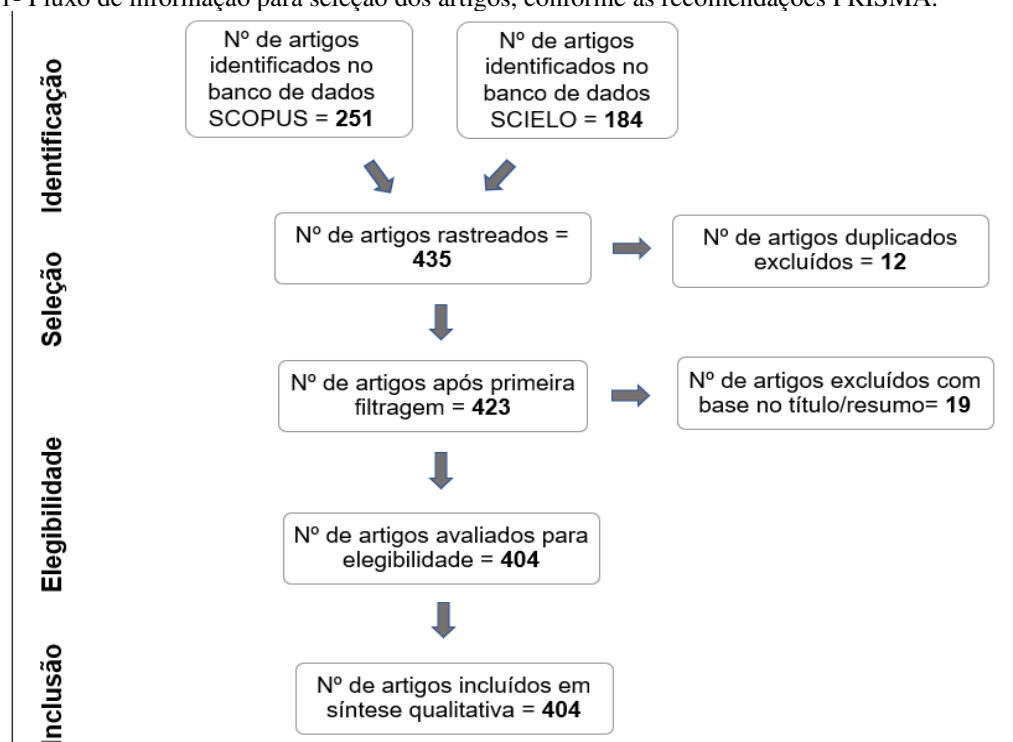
1- Fluxo de informação para seleção dos artigos, conforme as recomendações PRISMA.

Identificação

Nº de artigos identificados no banco de dados SCOPUS = **251**

Nº de artigos identificados no banco de dados SCIELO = **184**

Seleção

Nº de artigos rastreados = **435**

Nº de artigos duplicados excluídos = **12**

Nº de artigos após primeira filtragem = **423**

Nº de artigos excluídos com base no título/resumo= **19**

Elegibilidade

Nº de artigos avaliados para elegibilidade = **404**

Inclusão

Nº de artigos incluídos em síntese qualitativa = **404**